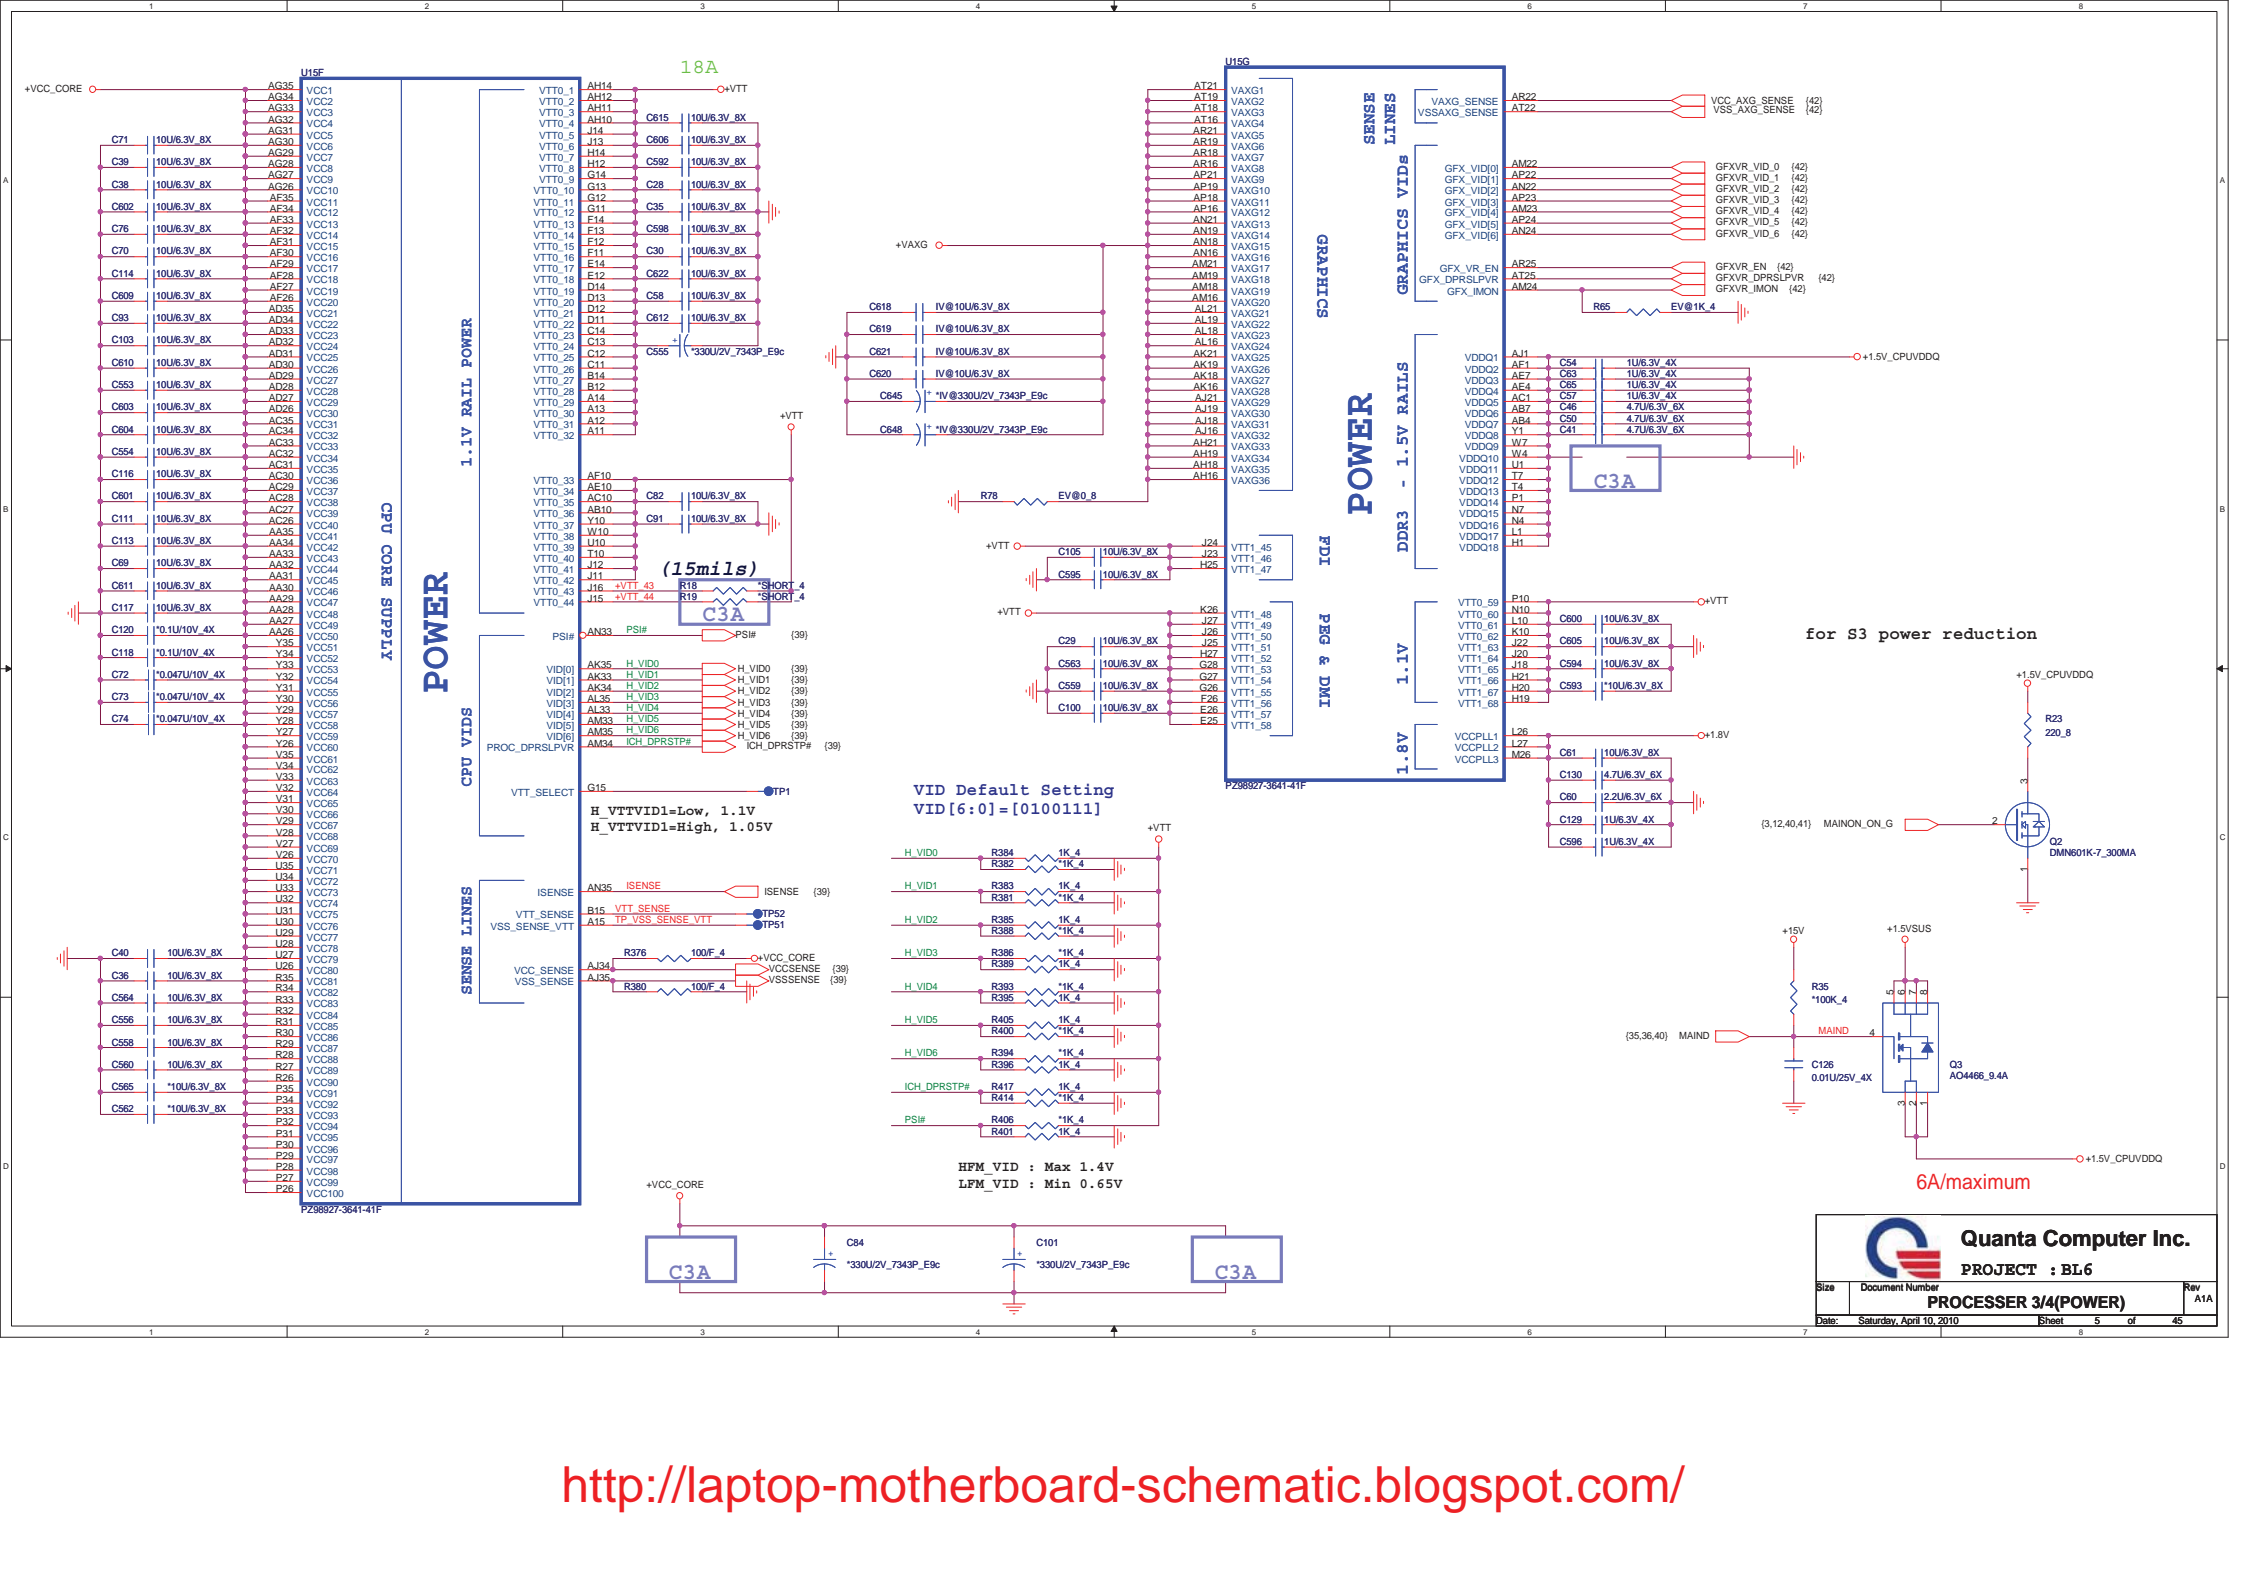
U15F

+VCC_CORE

CPU CORE SUPPLY

POWER

1.1V RAIL POWER

CPU VIDS

SENSE LINES

18A

+VTT

(15mils)

C3A

H_VTTVID1=Low, 1.1V
H_VTTVID1=High, 1.05V

PZ98927-3641-41F

+VAXG

VID Default Setting
VID[6:0]=[0100111]

HFM_VID : Max 1.4V
LFM_VID : Min 0.65V

+VCC_CORE

C84 *330U/2V_7343P_E9c

C101 *330U/2V_7343P_E9c

C3A

C3A

U15G

GRAPHICS

SENSE LINES

GRAPHICS VIDs

POWER

DDR3 - 1.5V RAILS

FDI

PEG & DMI

1.1V

1.8V

VCC_AXG_SENSE {42}
VSS_AXG_SENSE {42}

GFXVR_VID_0 {42}
GFXVR_VID_1 {42}
GFXVR_VID_2 {42}
GFXVR_VID_3 {42}
GFXVR_VID_4 {42}
GFXVR_VID_5 {42}
GFXVR_VID_6 {42}

GFXVR_EN {42}
GFXVR_DPRSLPVR {42}
GFXVR_IMON {42}

+1.5V_CPUVDDQ

C3A

+VTT

for S3 power reduction

+1.8V

+1.5V_CPUVDDQ

R23 220_8

{3,12,40,41} MAINON_ON_G

Q2 DMN601K-7_300MA

+15V

+1.5VSUS

R35 *100K_4

{35,36,40} MAIND

MAIND

C126 0.01U/25V_4X

Q3 AO4466_9.4A

+1.5V_CPUVDDQ

6A/maximum

Quanta Computer Inc.

PROJECT : BL6

Size

Document Number

PROCESSER 3/4(POWER)

Rev A1A

Date: Saturday, April 10, 2010

Sheet 5 of 45

http://laptop-motherboard-schematic.blogspot.com/